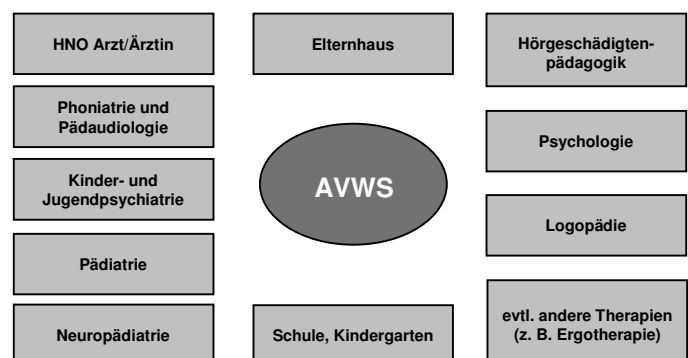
HNO Arzt/Ärztin

Elternhaus

Hörgeschädigtenpädagogik

Phoniatrie und Pädaudiologie

Psychologie

Kinder- und Jugendpsychiatrie

AVWS

Logopädie

Pädiatrie

Neuropädiatrie

Schule, Kindergarten

evtl. andere Therapien (z. B. Ergotherapie)